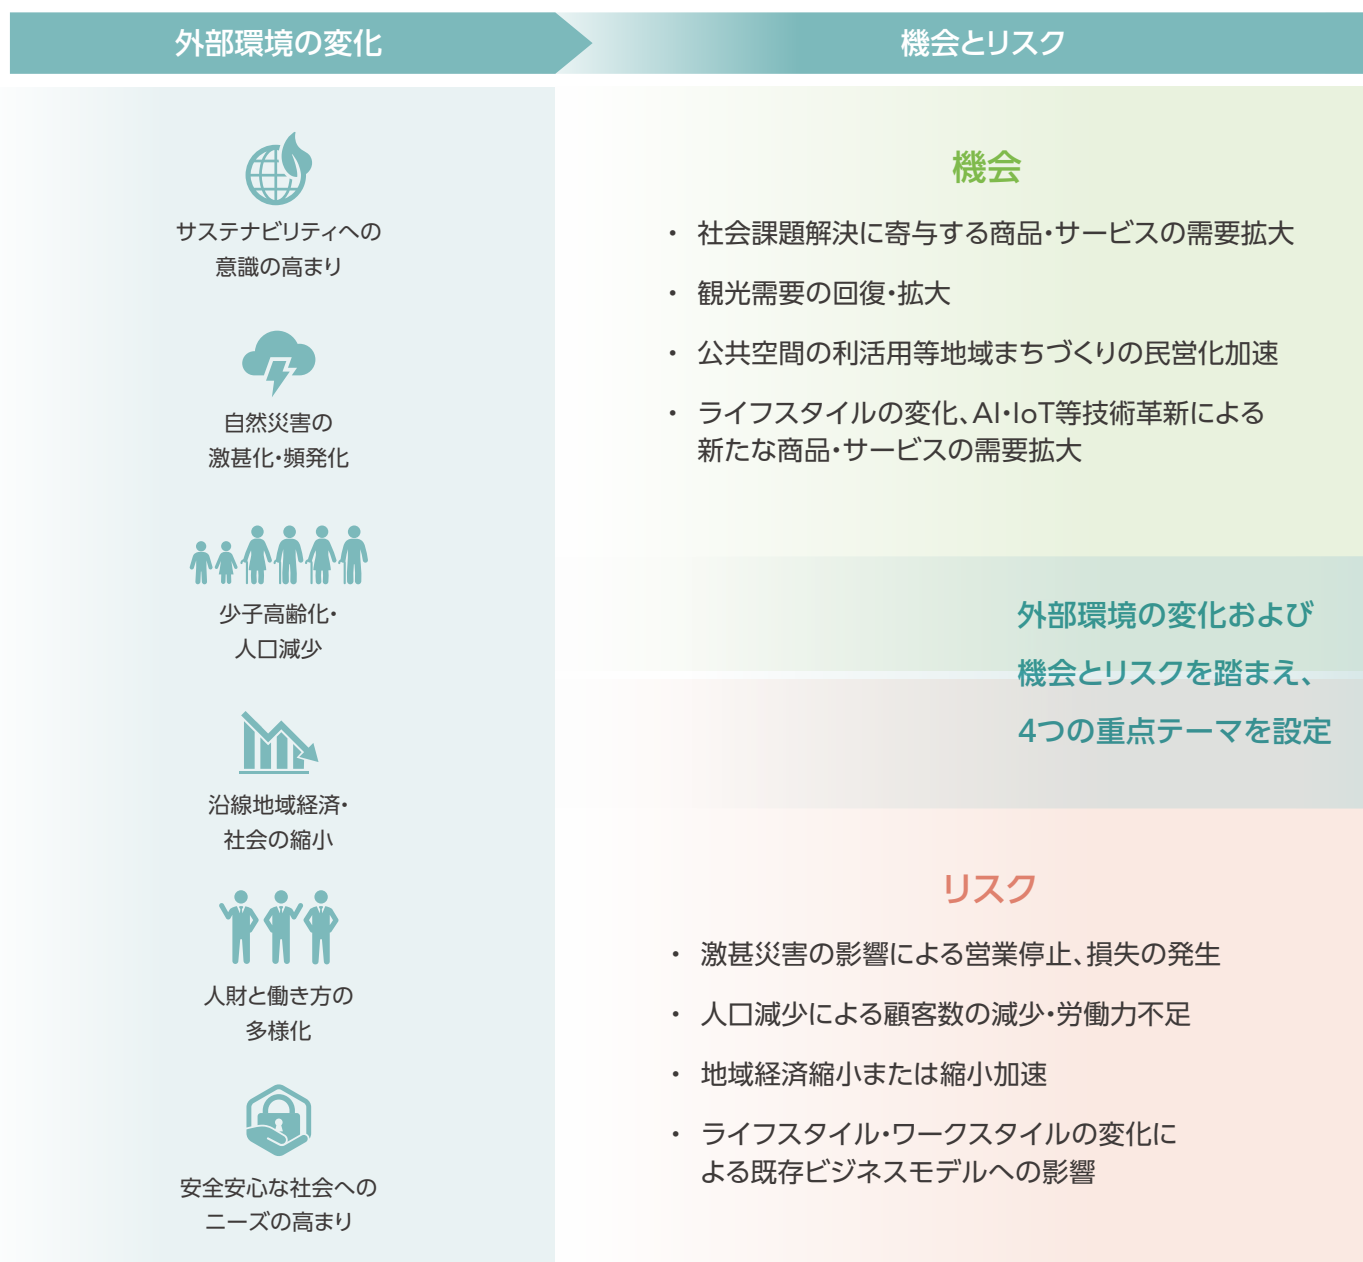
外部環境の変化

機会とリスク

サステナビリティへの意識の高まり

自然災害の激甚化・頻発化

少子高齢化・人口減少

沿線地域経済・社会の縮小

人財と働き方の多様化

安全安心な社会へのニーズの高まり

機会

・ 社会課題解決に寄与する商品・サービスの需要拡大

・ 観光需要の回復・拡大

・ 公共空間の利活用等地域まちづくりの民営化加速

・ ライフスタイルの変化、AI・IoT等技術革新による新たな商品・サービスの需要拡大

外部環境の変化および機会とリスクを踏まえ、4つの重点テーマを設定

リスク

・ 激甚災害の影響による営業停止、損失の発生

・ 人口減少による顧客数の減少・労働力不足

・ 地域経済縮小または縮小加速

・ ライフスタイル・ワークスタイルの変化による既存ビジネスモデルへの影響